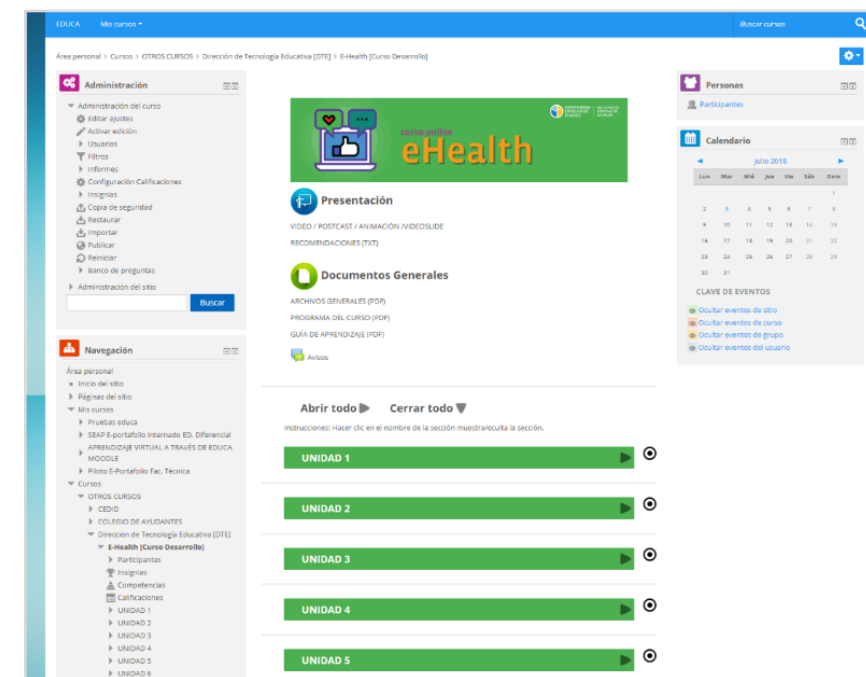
EDUCA Mis cursos ▾

Buscar cursos

Área personal > Cursos > OTROS CURSOS > Dirección de Tecnología Educativa [DTE] > E-Health [Curso Desarrollo]

Administración

Administración del curso
Editar ajustes
Activar edición
Usuarios
Filtros
Informes
Configuración Calificaciones
Insignias
Copia de seguridad
Restaurar
Importar
Publicar
Reiniciar
Banco de preguntas
Administración del sitio

Buscar

Navegación

Área personal
Inicio del sitio
Páginas del sitio
Mis cursos
Pruebas educa
SEAP E-portafolio Internado ED. Diferencial
APRENDIZAJE VIRTUAL A TRAVÉS DE EDUCA MOODLE
Piloto E-Portafolio Fac. Técnica
Cursos
OTROS CURSOS
CEDID
COLEGIO DE AYUDANTES
Dirección de Tecnología Educativa [DTE]
E-Health [Curso Desarrollo]
Participantes
Insignias
Competencias
Calificaciones
UNIDAD 1
UNIDAD 2
UNIDAD 3
UNIDAD 4
UNIDAD 5
UNIDAD 6

curso online
eHealth

Presentación

VIDEO / POSTCAST / ANIMACIÓN /VIDEOSLIDE
RECOMENDACIONES (TXT)

Documentos Generales

ARCHIVOS GENERALES (PDF)
PROGRAMA DEL CURSO (PDF)
GUÍA DE APRENDIZAJE (PDF)

Avisos

Abrir todo Cerrar todo

Instrucciones: Hacer clic en el nombre de la sección muestra/oculta la sección.

UNIDAD 1
UNIDAD 2
UNIDAD 3
UNIDAD 4
UNIDAD 5

Personas

Participantes

Calendario

julio 2018

| Lun | Mar | Mié | Jue | Vie | Sáb | Dom |
|---|---|---|---|---|---|---|
| | | | | | | 1 |
| 2 | 3 | 4 | 5 | 6 | 7 | 8 |
| 9 | 10 | 11 | 12 | 13 | 14 | 15 |
| 16 | 17 | 18 | 19 | 20 | 21 | 22 |
| 23 | 24 | 25 | 26 | 27 | 28 | 29 |
| 30 | 31 | | | | | |

CLAVE DE EVENTOS

Ocultar eventos de sitio
Ocultar eventos de curso
Ocultar eventos de grupo
Ocultar eventos del usuario